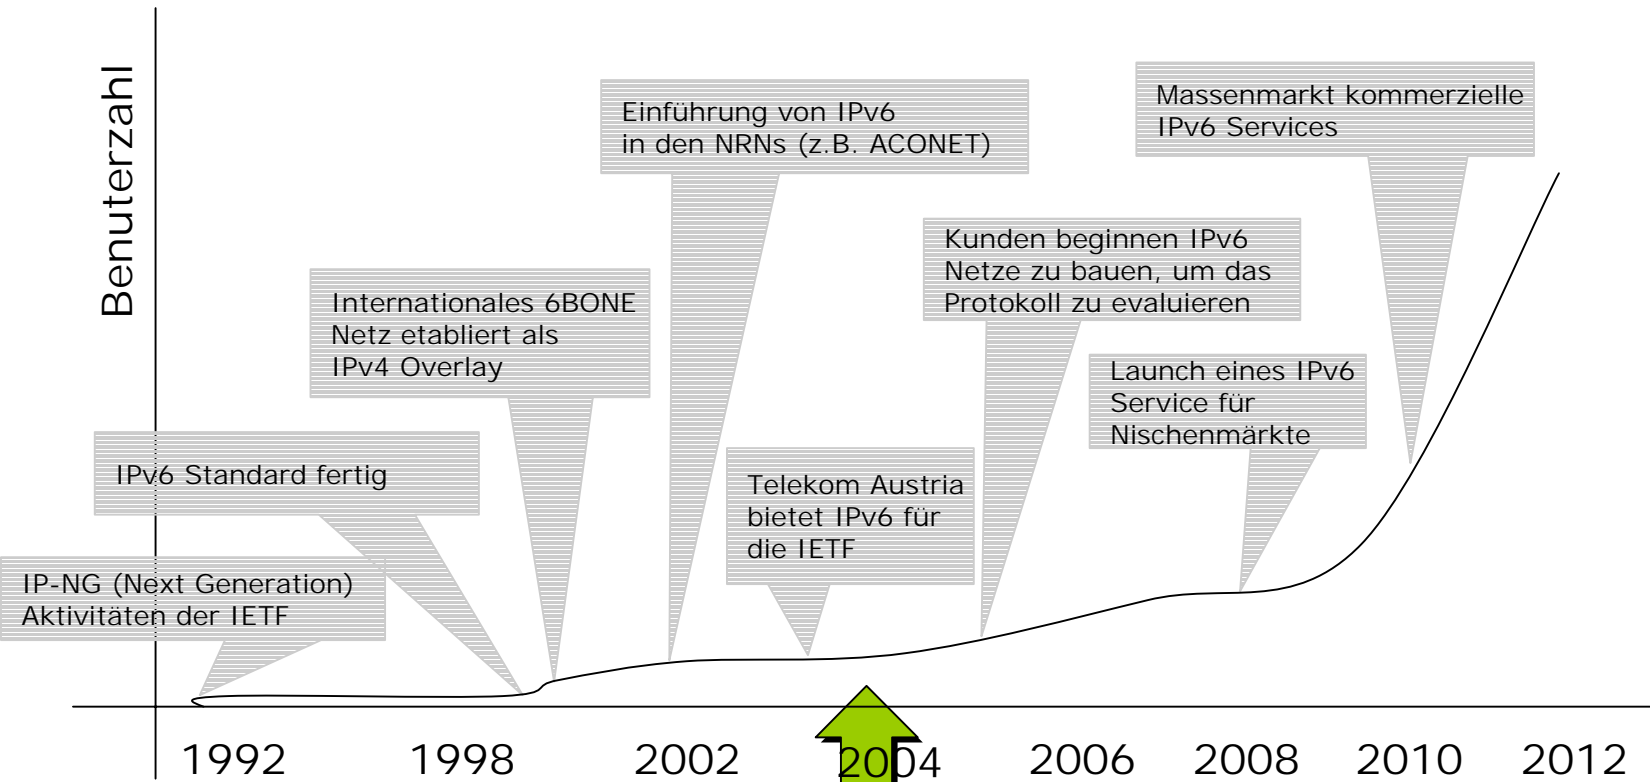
Benuterzahl

Massenmarkt kommerzielle IPv6 Services

Einführung von IPv6 in den NRNs (z.B. ACONET)

Kunden beginnen IPv6 Netze zu bauen, um das Protokoll zu evaluieren

Internationales 6BONE Netz etabliert als IPv4 Overlay

Launch eines IPv6 Service für Nischenmärkte

IPv6 Standard fertig

Telekom Austria bietet IPv6 für die IETF

IP-NG (Next Generation) Aktivitäten der IETF

1992 1998 2002 2004 2006 2008 2010 2012